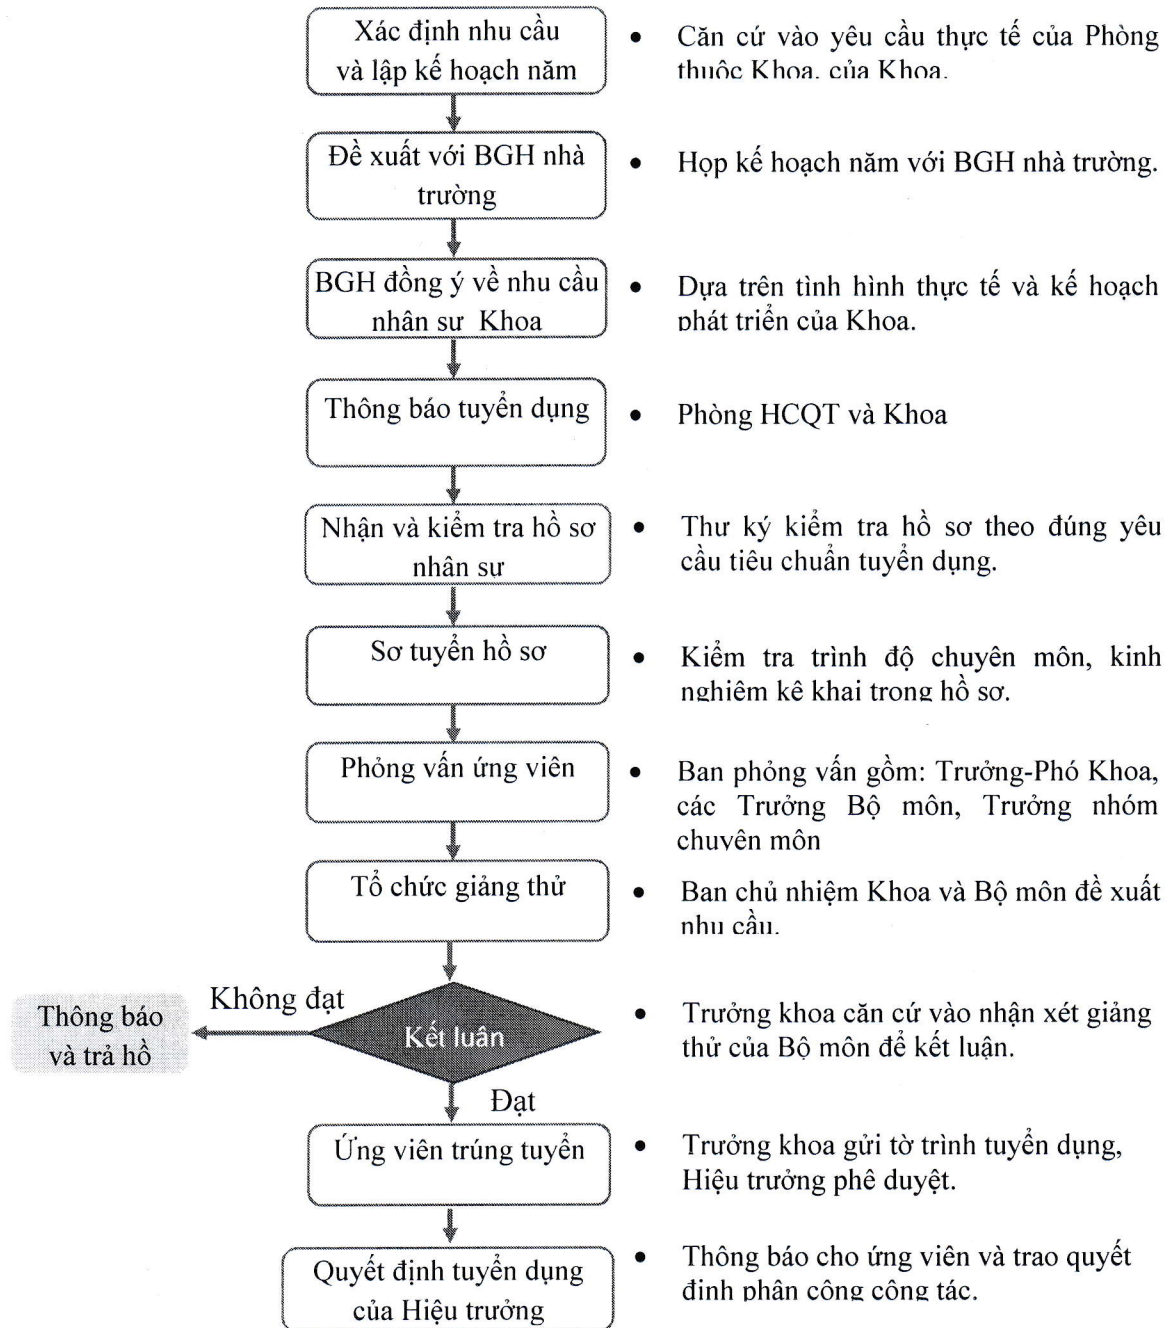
Xác định nhu cầu và lập kế hoạch năm

• Căn cứ vào yêu cầu thực tế của Phòng thuộc Khoa, của Khoa.

Đề xuất với BGH nhà trường

• Họp kế hoạch năm với BGH nhà trường.

BGH đồng ý về nhu cầu nhân sự Khoa

• Dựa trên tình hình thực tế và kế hoạch phát triển của Khoa.

Thông báo tuyển dụng

• Phòng HCQT và Khoa

Nhận và kiểm tra hồ sơ nhân sư

• Thư ký kiểm tra hồ sơ theo đúng yêu cầu tiêu chuẩn tuyển dụng.

Sơ tuyển hồ sơ

• Kiểm tra trình độ chuyên môn, kinh nghiệm kê khai trong hồ sơ.

Phỏng vấn ứng viên

• Ban phỏng vấn gồm: Trưởng-Phó Khoa, các Trưởng Bộ môn, Trưởng nhóm chuyên môn

Tổ chức giảng thử

• Ban chủ nhiệm Khoa và Bộ môn đề xuất nhu cầu.

Thông báo và trả hồ

Không đạt

Kết luận

Đạt

• Trưởng khoa căn cứ vào nhận xét giảng thử của Bộ môn để kết luận.

Ứng viên trúng tuyển

• Trưởng khoa gửi tờ trình tuyển dụng, Hiệu trưởng phê duyệt.

Quyết định tuyển dụng của Hiệu trưởng

• Thông báo cho ứng viên và trao quyết định phân công công tác.